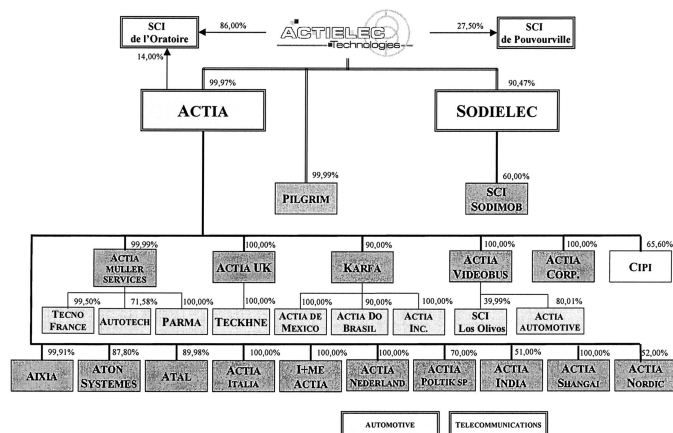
SCI de l'Oratoire

86,00%

ACTIELEC Technologies

27,50%

SCI de Pouvourville

14,00%

99,97%

90,47%

ACTIA

SODIELEC

99,99%

PILGRIM

60,00%

SCI SODIMOB

99,99%

ACTIA MULLER SERVICES

100,00%

ACTIA UK

90,00%

KARFA

100,00%

ACTIA VIDEOBUS

100,00%

ACTIA CORP.

65,60%

CIPI

99,50%

TECNO FRANCE

71,58%

AUTOTECH

100,00%

PARMA

100,00%

TECKHNE

100,00%

ACTIA DE MEXICO

90,00%

ACTIA DO BRASIL

100,00%

ACTIA INC.

39,99%

SCI Los Olivos

80,01%

ACTIA AUTOMOTIVE

99,91%

AIXIA

87,80%

ATON SYSTEMES

89,98%

ATAL

100,00%

ACTIA ITALIA

100,00%

I+ME ACTIA

100,00%

ACTIA NEDERLAND

70,00%

ACTIA POLTIK SP.

51,00%

ACTIA INDIA

100,00%

ACTIA SHANGAI

52,00%

ACTIA NORDIC

AUTOMOTIVE

TELECOMMUNICATIONS